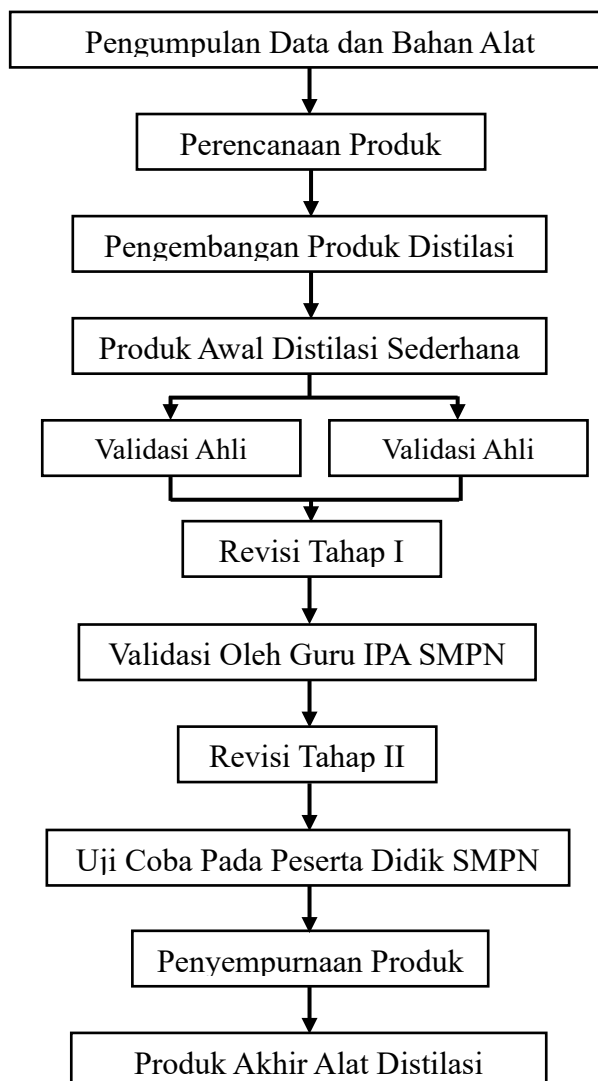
Pengumpulan Data dan Bahan Alat

Perencanaan Produk

Pengembangan Produk Distilasi

Produk Awal Distilasi Sederhana

Validasi Ahli

Validasi Ahli

Revisi Tahap I

Validasi Oleh Guru IPA SMPN

Revisi Tahap II

Uji Coba Pada Peserta Didik SMPN

Penyempurnaan Produk

Produk Akhir Alat Distilasi